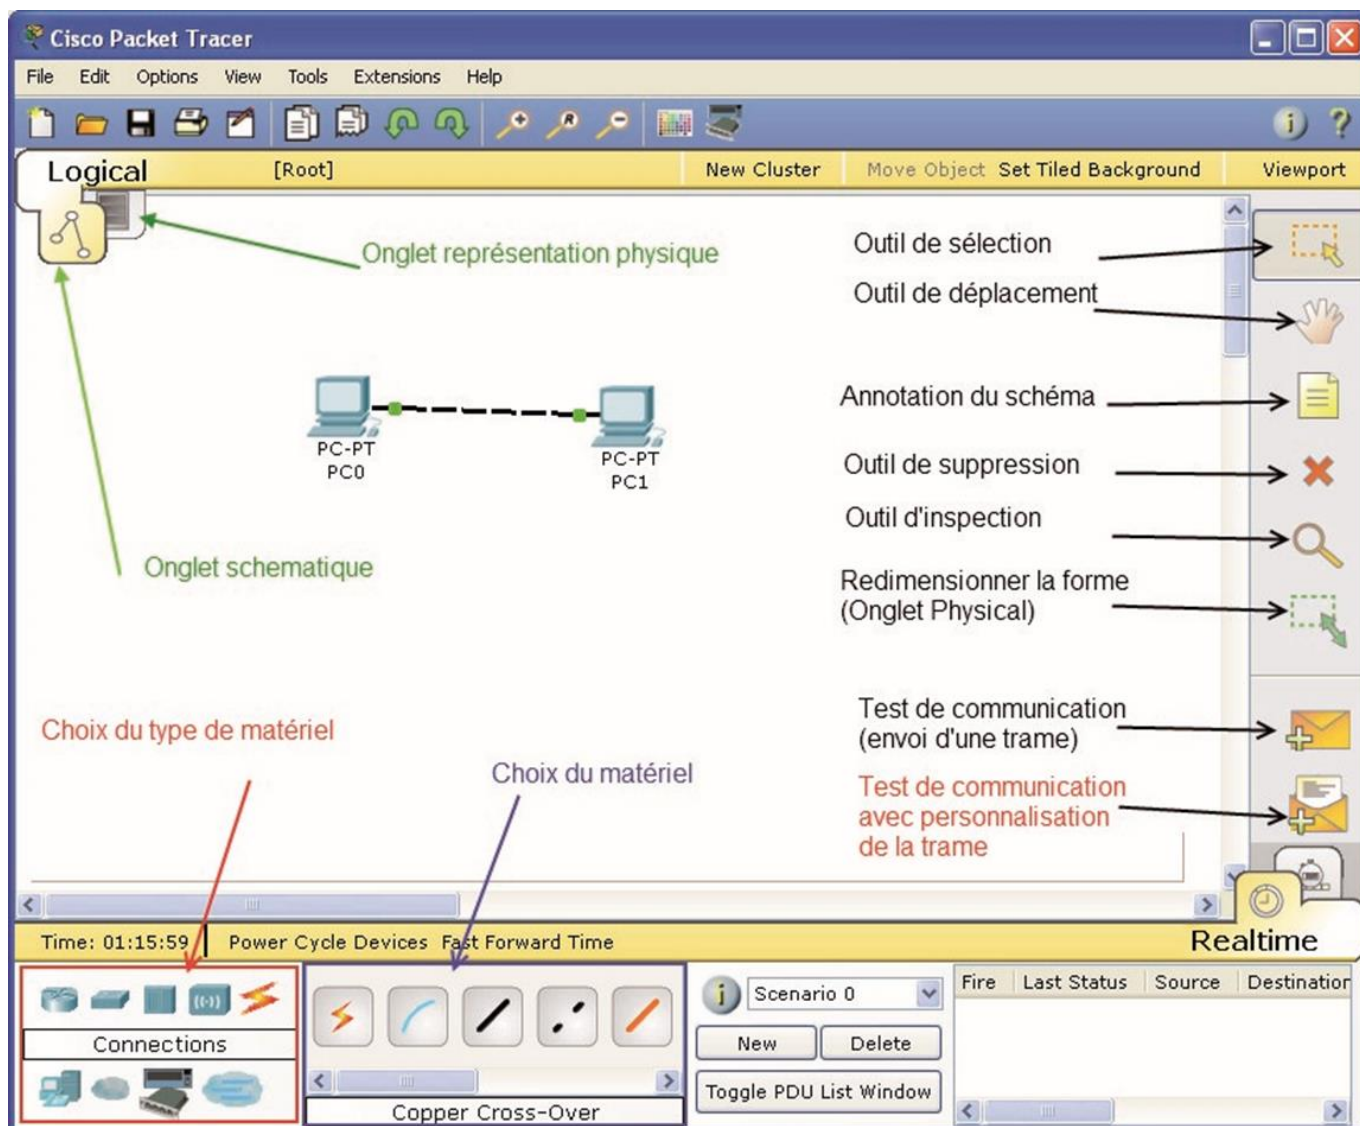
Cisco Packet Tracer

File Edit Options View Tools Extensions Help

Logical [Root] New Cluster Move Object Set Tiled Background Viewport

Onglet représentation physique

Outil de sélection

Outil de déplacement

Annotation du schéma

Outil de suppression

Outil d'inspection

Redimensionner la forme (Onglet Physical)

Test de communication (envoi d'une trame)

Test de communication avec personnalisation de la trame

PC-PT PC0

PC-PT PC1

Onglet schematique

Choix du type de matériel

Choix du matériel

Time: 01:15:59 Power Cycle Devices Fast Forward Time

Realtime

Connections

Copper Cross-Over

Scenario 0

New Delete

Toggle PDU List Window

| Fire | Last Status | Source | Destination |
|---|---|---|---|